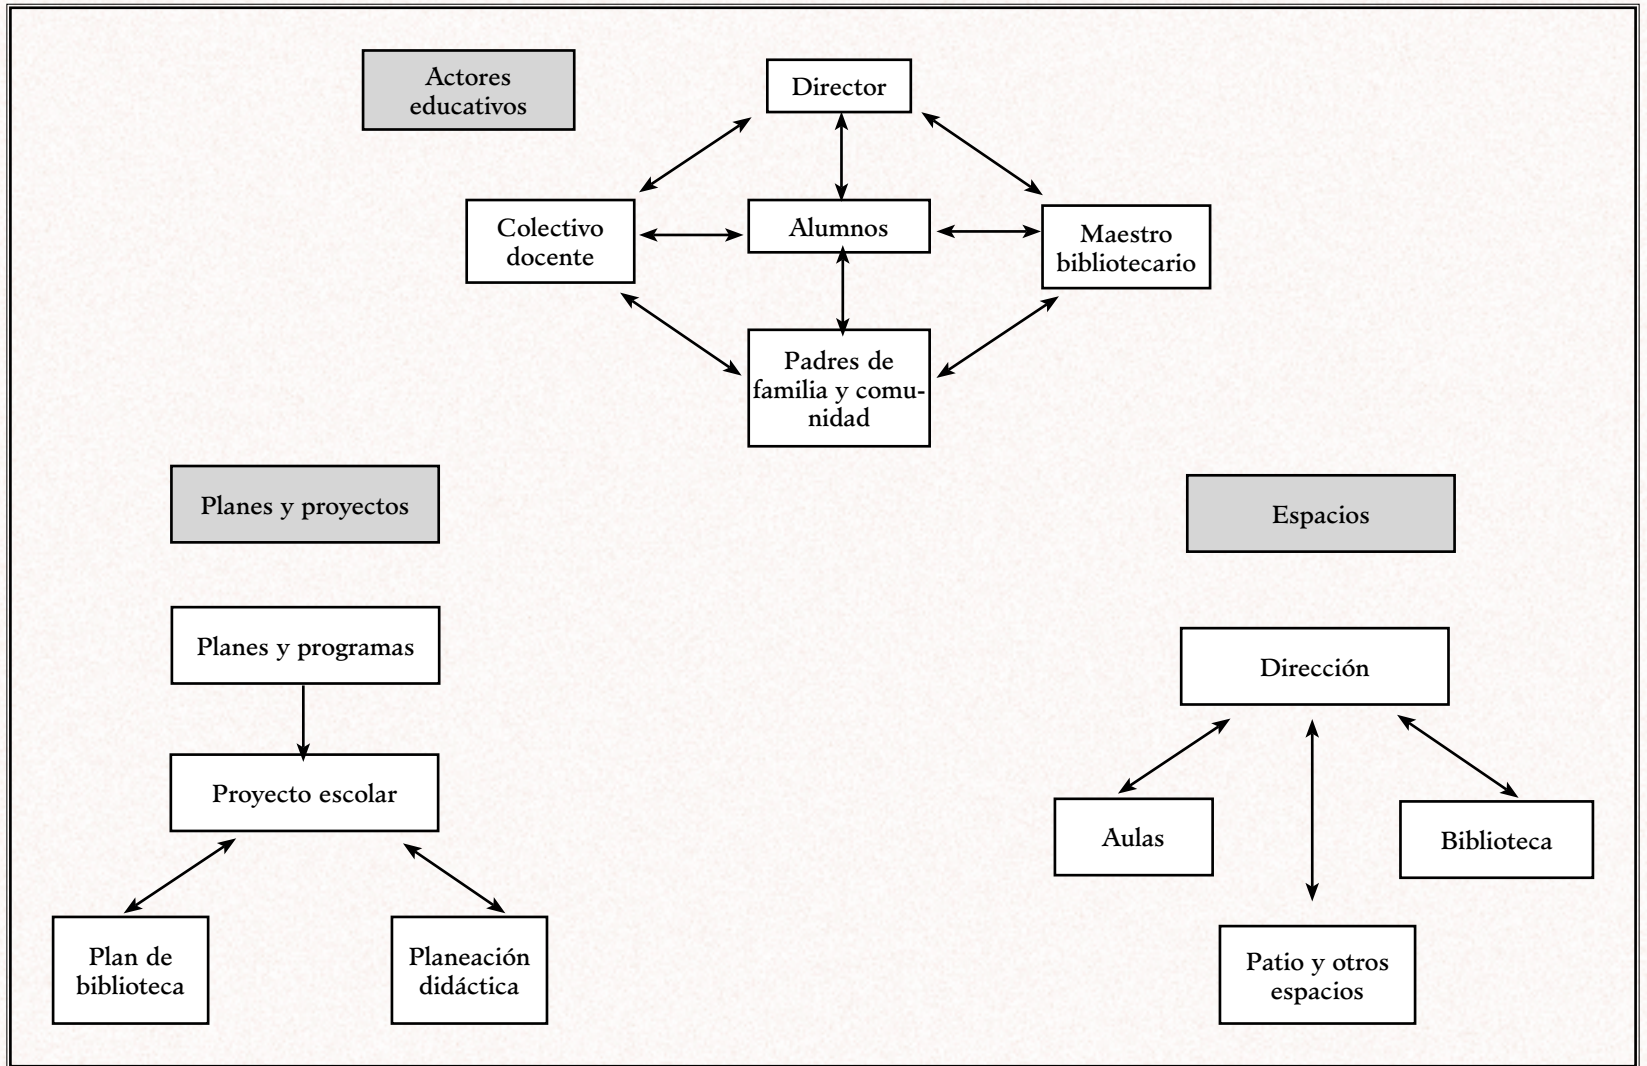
Actores educativos

Director

Colectivo docente

Alumnos

Maestro bibliotecario

Padres de familia y comunidad

Planes y proyectos

Planes y programas

Proyecto escolar

Plan de biblioteca

Planeación didáctica

Espacios

Dirección

Aulas

Biblioteca

Patio y otros espacios